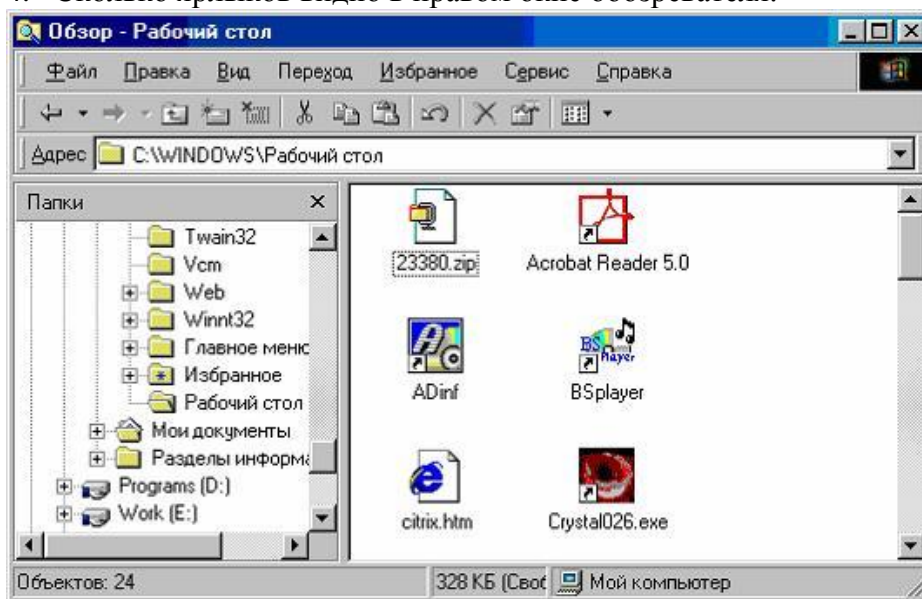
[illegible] Сколько файлов видно в правом окне обозревателя?

Обзор - Рабочий стол

Файл Правка Вид Переход Избранное Сервис Справка

Адрес C:\WINDOWS\Рабочий стол

Папки ×

Twain32
Vcm
Web
Winnt32
Главное меню
Избранное
Рабочий стол
Мои документы
Разделы информа
Programs (D:)
Work (E:)

23380.zip
Acrobat Reader 5.0
ADinf
BSplayer
citrix.htm
Crystal026.exe

Объектов: 24
328 КБ (Своб
Мой компьютер